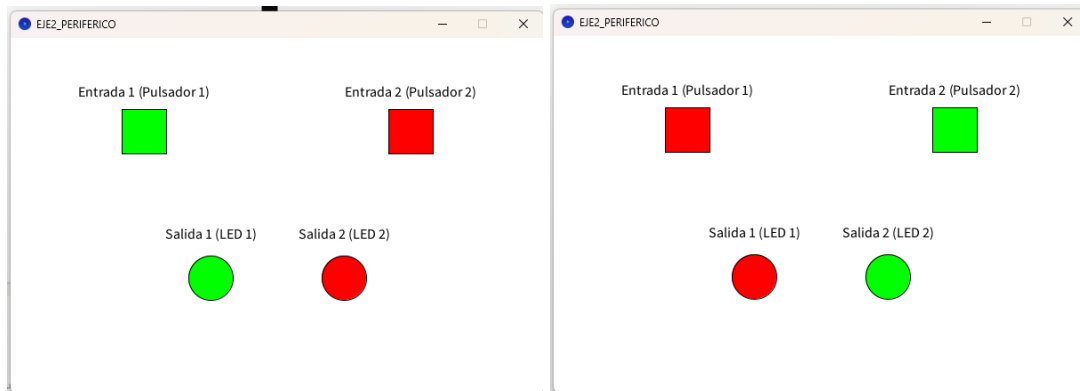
EJE2_PERIFERICO

Entrada 1 (Pulsador 1)

Entrada 2 (Pulsador 2)

Salida 1 (LED 1)

Salida 2 (LED 2)

EJE2_PERIFERICO

Entrada 1 (Pulsador 1)

Entrada 2 (Pulsador 2)

Salida 1 (LED 1)

Salida 2 (LED 2)